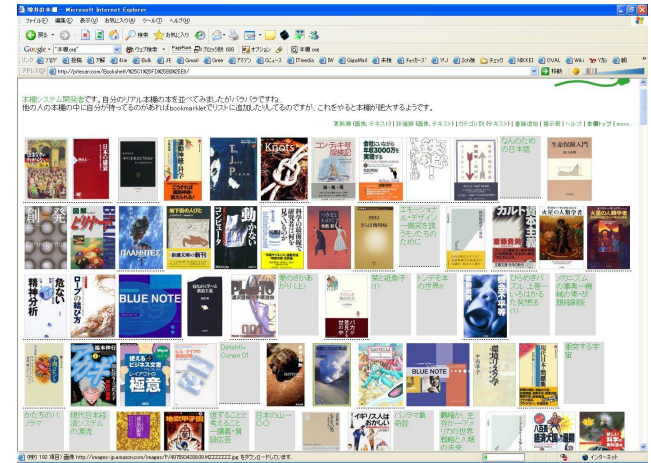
棚月の本棚 - Microsoft Internet Explorer

ファイル(F) 編集(E) 表示(V) お気に入り(A) ツール(T) ヘルプ(H)

戻る 検索 お気に入り

Google 本棚 ウェブ検索 PageRank ブロック数 688 オプション 本棚

リンク

アドレス(D) http://pitecan.com/Bookshelf/

移動

本棚システム開発者です。自分のリアル本棚の本を並べてみましたがバラバラですね。
他の人の本棚の中に自分が持ってるのがあればbookmarkletでリストに追加出来るようにしたのですが、これもやると本棚が肥大するようです。

更新順 | 著者 | テキスト | 詳細順 | 題名 | テキスト | カテゴリ | テキスト | 書籍追加 | 編集 | ヘルプ | 本棚トップ | more...

なんのための日本語

生命保険入門

エモーショナル・デザイン 一微笑を誘うモノたちのために

火星の人類学者

愛のさざなみ 上(1)

変な紙飛行機(1)

トンデモ本の世界(1)

ひらめきパズル 上巻一いったいあなたを発想する(1)

グーグル Google 一既存の事業を一気に変わる技術

Detektiv Conan 01

BLUE NOTE

BLUE NOTE

創造する

かたちのパズラ

現代日本社会の演説

愛することと生きること

日本の山ー○○

イギリス人はおかしい

ソフトを動作

ページが表示されました

インターネット